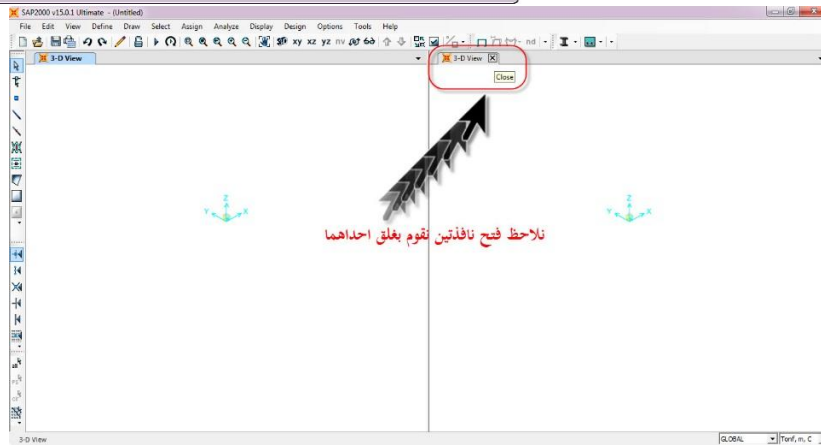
SAP2000 v15.0.1 Ultimate - (Untitled)

File Edit View Define Draw Select Assign Analyze Display Design Options Tools Help

xy xz yz nv nd

3-D View

3-D View

Close

Z
Y X

Z
Y X

نلاحظ فتح نافذتين نقوم بغلق احداهما

3-D View

GLOBAL

Tonf, m, C